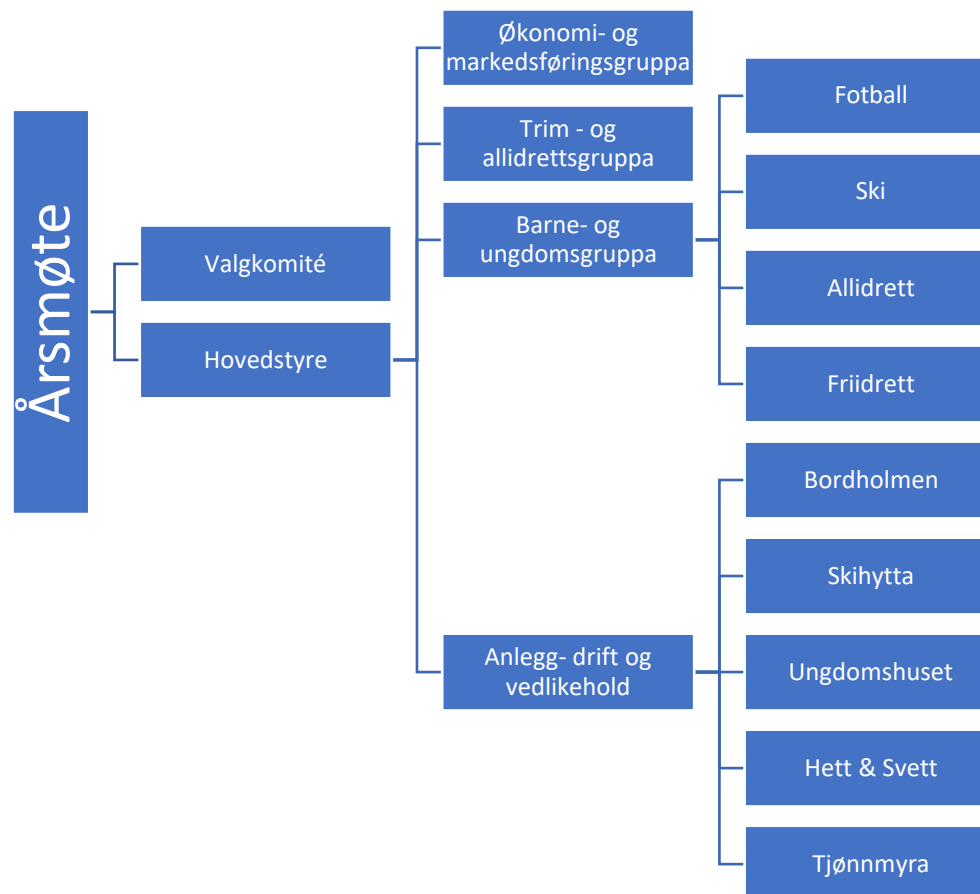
Årsmøte

Valgkomité

Hovedstyre

Økonomi- og markedsføringsgruppa

Trim - og allidrettsgruppa

Barne- og ungdomsgruppa

Anlegg- drift og vedlikehold

Fotball

Ski

Allidrett

Friidrett

Bordholmen

Skihytta

Ungdomshuset

Hett & Svett

Tjønnmyra